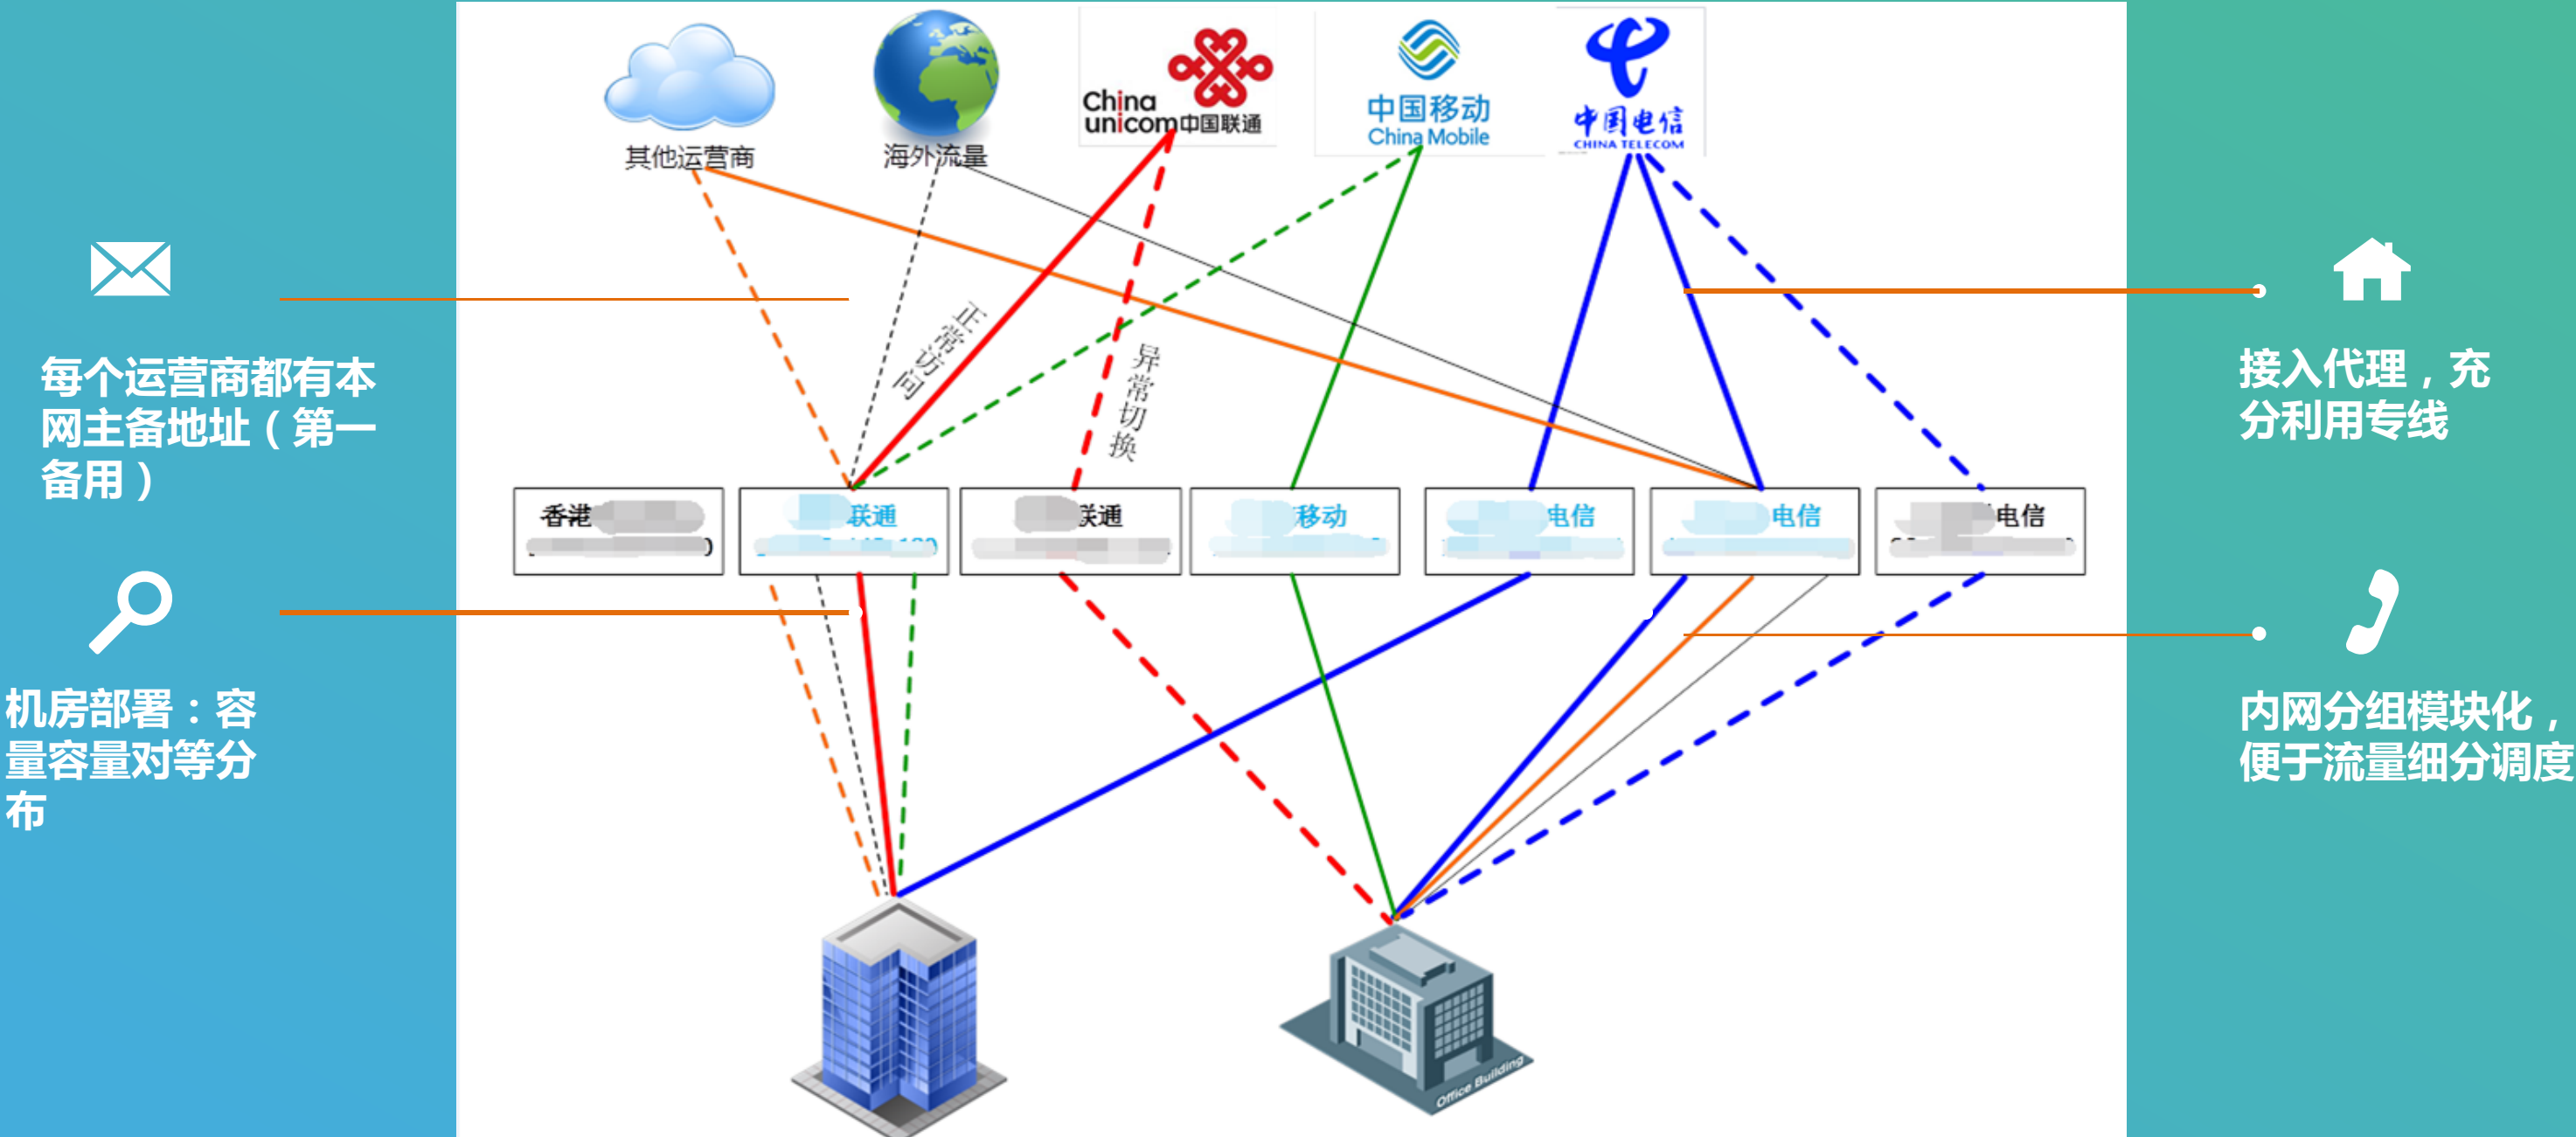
其他运营商

海外流量

China unicom中国联通

中国移动 China Mobile

中国电信 CHINA TELECOM

每个运营商都有本网主备地址（第一备用）

正常访问

异常切换

接入代理，充分利用专线

香港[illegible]

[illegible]联通

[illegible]联通

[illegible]移动

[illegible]电信

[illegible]电信

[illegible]电信

机房部署：容量容量对等分布

内网分组模块化，便于流量细分调度

Office Building